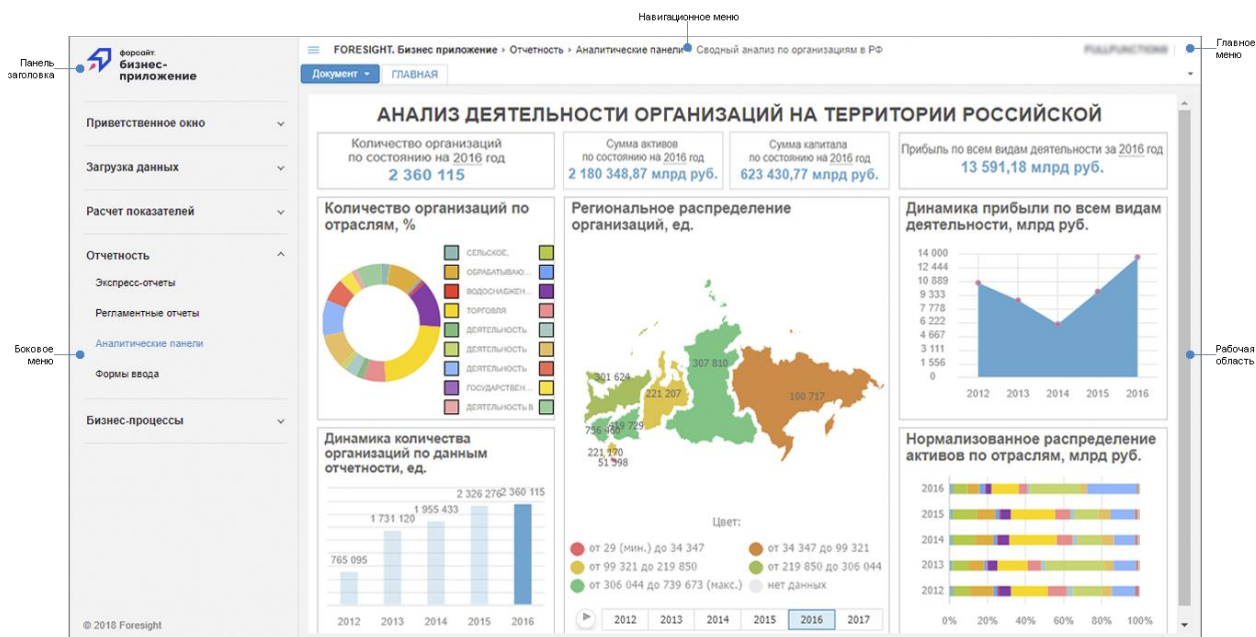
Навигационное меню

Панель заголовка

форсайт. бизнес-приложение

FORESIGHT. Бизнес приложение › Отчетность › Аналитические панели › Сводный анализ по организациям в РФ

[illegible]

Главное меню

Документ ▾ ГЛАВНАЯ

Приветственное окно

Загрузка данных

Расчет показателей

Отчетность

Экспресс-отчеты

Регламентные отчеты

Аналитические панели

Формы ввода

Бизнес-процессы

© 2018 Foresight

Боковое меню

АНАЛИЗ ДЕЯТЕЛЬНОСТИ ОРГАНИЗАЦИЙ НА ТЕРРИТОРИИ РОССИЙСКОЙ

Количество организаций по состоянию на 2016 год 2 360 115

Сумма активов по состоянию на 2016 год 2 180 348,87 млрд руб.

Сумма капитала по состоянию на 2016 год 623 430,77 млрд руб.

Прибыль по всем видам деятельности за 2016 год 13 591,18 млрд руб.

Количество организаций по отраслям, %

СЕЛЬСКОЕ, ОБРАБАТЫВАЮ... ВОДОСНАБЖЕН... ТОРГОВЛЯ ДЕЯТЕЛЬНОСТЬ ДЕЯТЕЛЬНОСТЬ ДЕЯТЕЛЬНОСТЬ ГОСУДАРСТВЕН... ДЕЯТЕЛЬНОСТЬ В

Региональное распределение организаций, ед.

301 624 221 207 307 810 100 717 756 990 319 729 221 170 51 598

Цвет:

от 29 (мин.) до 34 347
от 34 347 до 99 321
от 99 321 до 219 850
от 219 850 до 306 044
от 306 044 до 739 673 (макс.)
нет данных

2012 2013 2014 2015 2016 2017

Динамика прибыли по всем видам деятельности, млрд руб.

14 000 12 444 10 889 9 333 7 778 6 222 4 667 3 111 1 556 0

2012 2013 2014 2015 2016

Динамика количества организаций по данным отчетности, ед.

765 095 1 731 120 1 955 433 2 326 276 2 360 115

2012 2013 2014 2015 2016

Нормализованное распределение активов по отраслям, млрд руб.

2016 2015 2014 2013 2012

0% 20% 40% 60% 80% 100%

Рабочая область